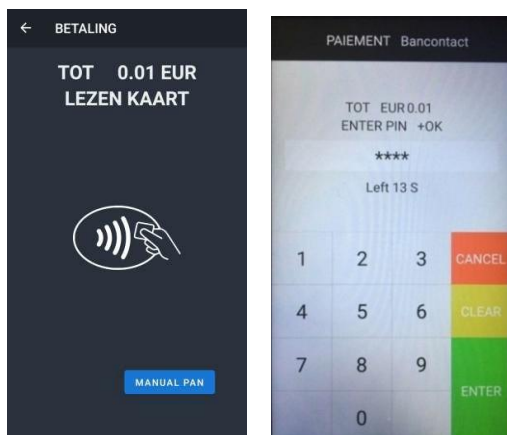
← BETALING

TOT 0.01 EUR
LEZEN KAART

MANUAL PAN

PAIEMENT Bancontact

TOT EUR 0.01
ENTER PIN +OK

****

Left 13 S

| 1 | 2 | 3 | CANCEL |
|---|---|---|---|
| 4 | 5 | 6 | CLEAR |
| 7 | 8 | 9 | ENTER |
|  | 0 |  |  |